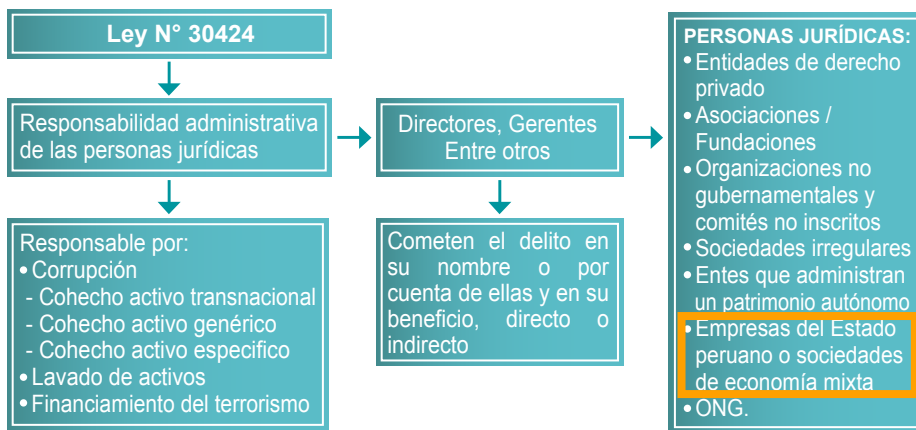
Ley N° 30424

Responsabilidad administrativa de las personas jurídicas

Responsable por:
• Corrupción
- Cohecho activo transnacional
- Cohecho activo genérico
- Cohecho activo especifico
• Lavado de activos
• Financiamiento del terrorismo

Directores, Gerentes Entre otros

Cometen el delito en su nombre o por cuenta de ellas y en su beneficio, directo o indirecto

PERSONAS JURÍDICAS:
• Entidades de derecho privado
• Asociaciones / Fundaciones
• Organizaciones no gubernamentales y comités no inscritos
• Sociedades irregulares
• Entes que administran un patrimonio autónomo
• Empresas del Estado peruano o sociedades de economía mixta
• ONG.